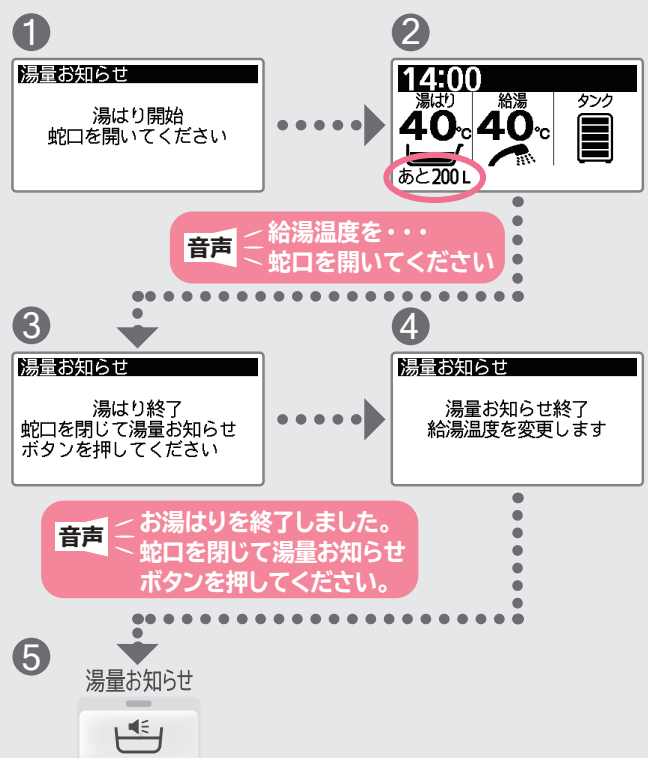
1

湯量お知らせ

湯はり開始
蛇口を開いてください

2

14:00

湯はり
40℃

給湯
40℃

タンク

あと200 L

音声 給湯温度を・・・
蛇口を開いてください

3

湯量お知らせ

湯はり終了
蛇口を閉じて湯量お知らせ
ボタンを押してください

4

湯量お知らせ

湯量お知らせ終了
給湯温度を変更します

音声 お湯はりを終了しました。
蛇口を閉じて湯量お知らせ
ボタンを押してください。

5

湯量お知らせ